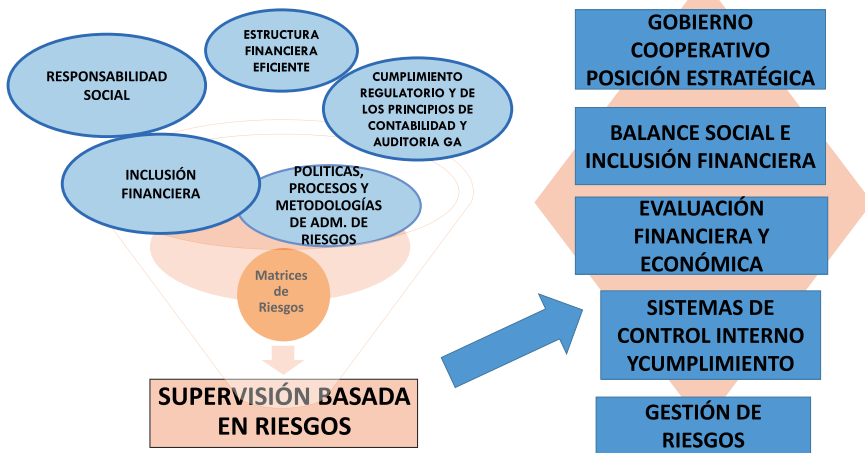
RESPONSABILIDAD SOCIAL

ESTRUCTURA FINANCIERA EFICIENTE

CUMPLIMIENTO REGULATORIO Y DE LOS PRINCIPIOS DE CONTABILIDAD Y AUDITORIA GA

INCLUSIÓN FINANCIERA

POLITICAS, PROCESOS Y METODOLOGÍAS DE ADM. DE RIESGOS

Matrices de Riesgos

SUPERVISIÓN BASADA EN RIESGOS

GOBIERNO COOPERATIVO POSICIÓN ESTRATÉGICA

BALANCE SOCIAL E INCLUSIÓN FINANCIERA

EVALUACIÓN FINANCIERA Y ECONÓMICA

SISTEMAS DE CONTROL INTERNO YCUMPLIMIENTO

GESTIÓN DE RIESGOS